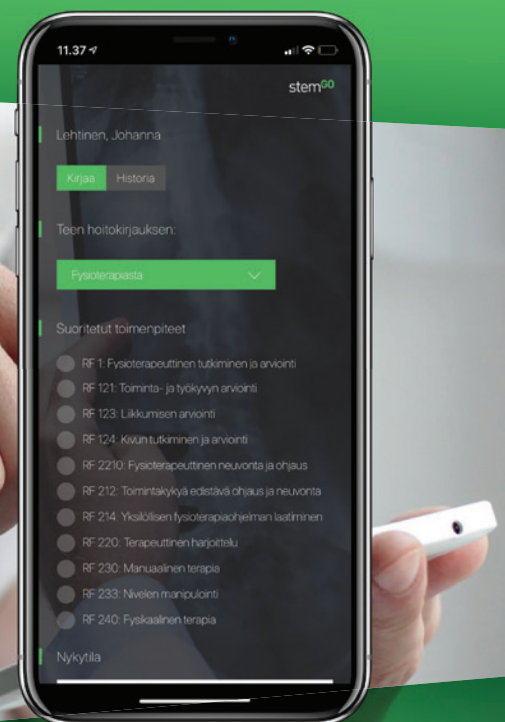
11.37

stem$^{GO}$

Lehtinen, Johanna

Kirjaa Historia

Teen hoitokirjauksen:

Fysioterapiasta

Suoritetut toimenpiteet

RF 1: Fysioterapeuttinen tutkiminen ja arviointi
RF 121: Toiminta- ja työkyvyn arviointi
RF 123: Liikkumisen arviointi
RF 124: Kivun tutkiminen ja arviointi
RF 2210: Fysioterapeuttinen neuvonta ja ohjaus
RF 212: Toimintakykyä edistävä ohjaus ja neuvonta
RF 214: Yksilöllisen fysioterapiaohjelman laatiminen
RF 220: Terapeuttinen harjoittelu
RF 230: Manuaalinen terapia
RF 233: Nivelen manipulointi
RF 240: Fysikaalinen terapia

Nykytila